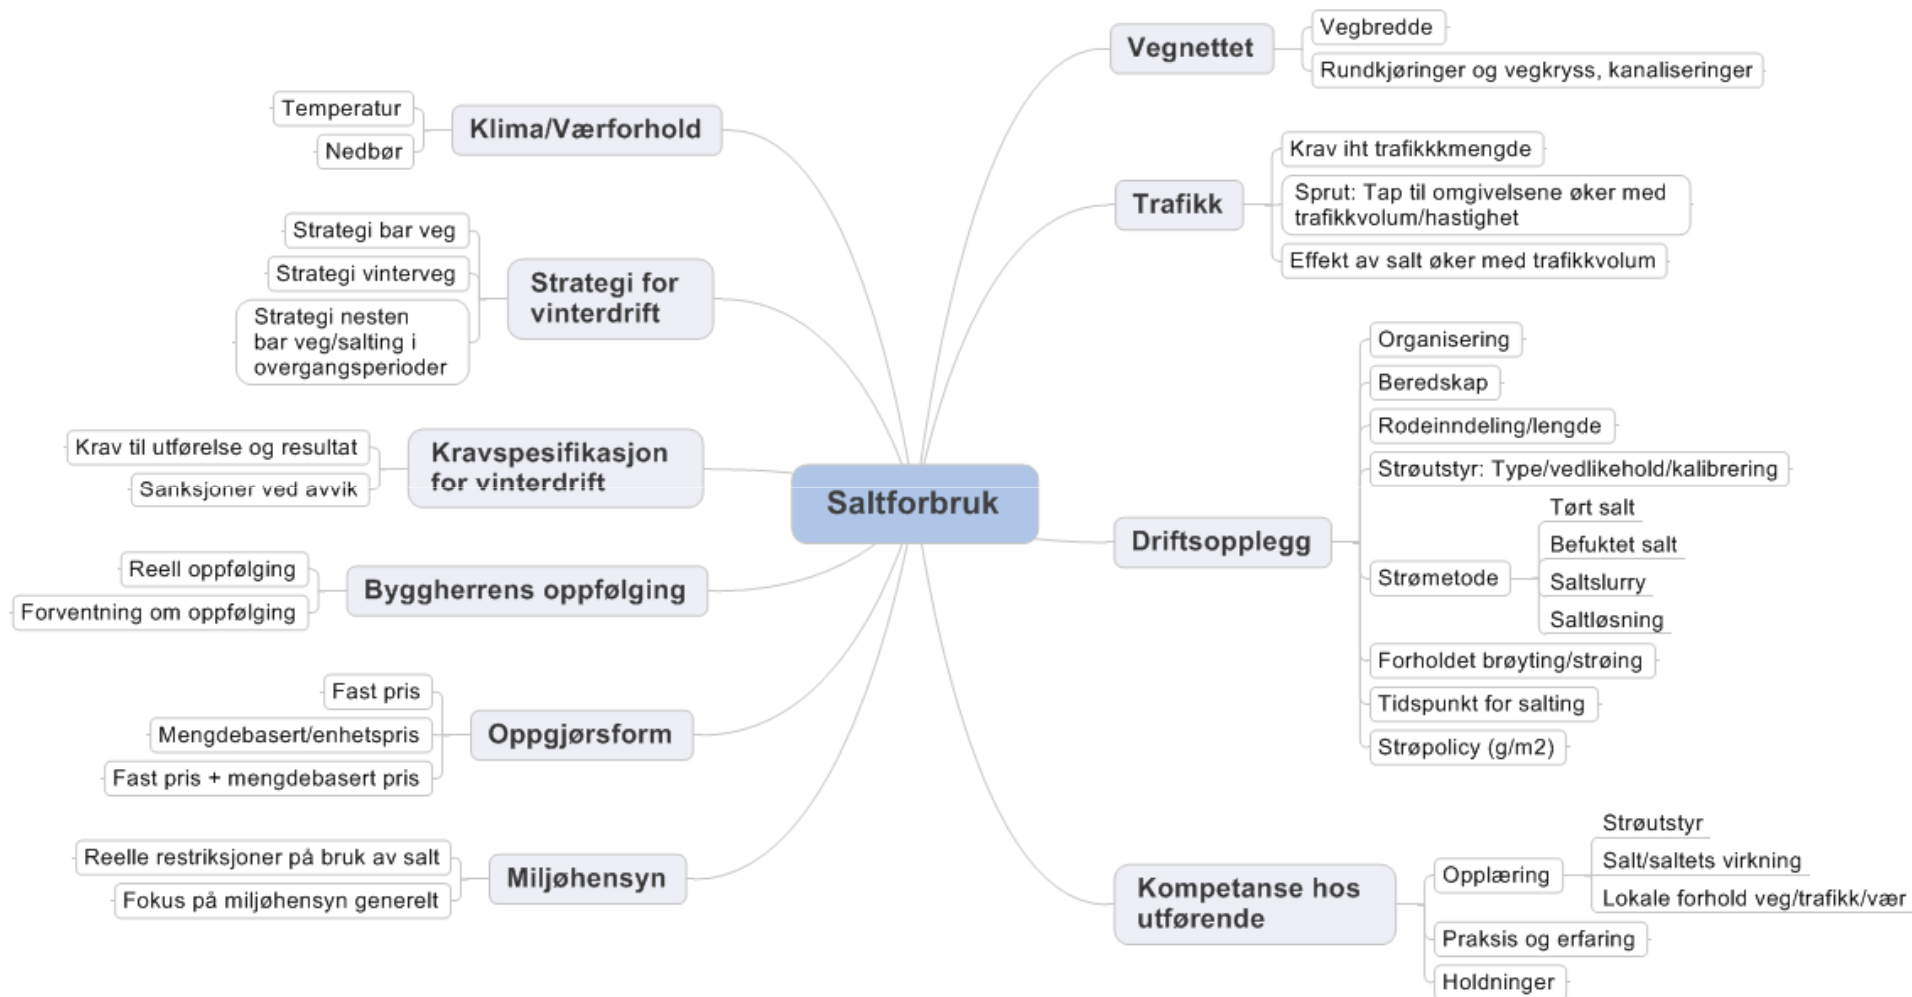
Saltforbruk

Klima/Værforhold
Temperatur
Nedbør

Strategi for vinterdrift
Strategi bar veg
Strategi vinterveg
Strategi nesten bar veg/salting i overgangsperioder

Kravspesifikasjon for vinterdrift
Krav til utførelse og resultat
Sanksjoner ved avvik

Byggherrens oppfølging
Reell oppfølging
Forventning om oppfølging

Oppgjørsform
Fast pris
Mengdebasert/enhetspris
Fast pris + mengdebasert pris

Miljøhensyn
Reelle restriksjoner på bruk av salt
Fokus på miljøhensyn generelt

Vegnettet
Vegbredde
Rundkjøringer og vegkryss, kanaliseringer

Trafikk
Krav iht trafikkkmengde
Sprut: Tap til omgivelsene øker med trafikkvolum/hastighet
Effekt av salt øker med trafikkvolum

Driftsopplegg
Organisering
Beredskap
Rodeinndeling/lengde
Strøutstyr: Type/vedlikehold/kalibrering
Strømetode
Tørt salt
Befuktet salt
Saltslurry
Saltløsning
Forholdet brøyting/strøing
Tidspunkt for salting
Strøpolicy (g/m2)

Kompetanse hos utførende
Opplæring
Strøutstyr
Salt/saltets virkning
Lokale forhold veg/trafikk/vær
Praksis og erfaring
Holdninger